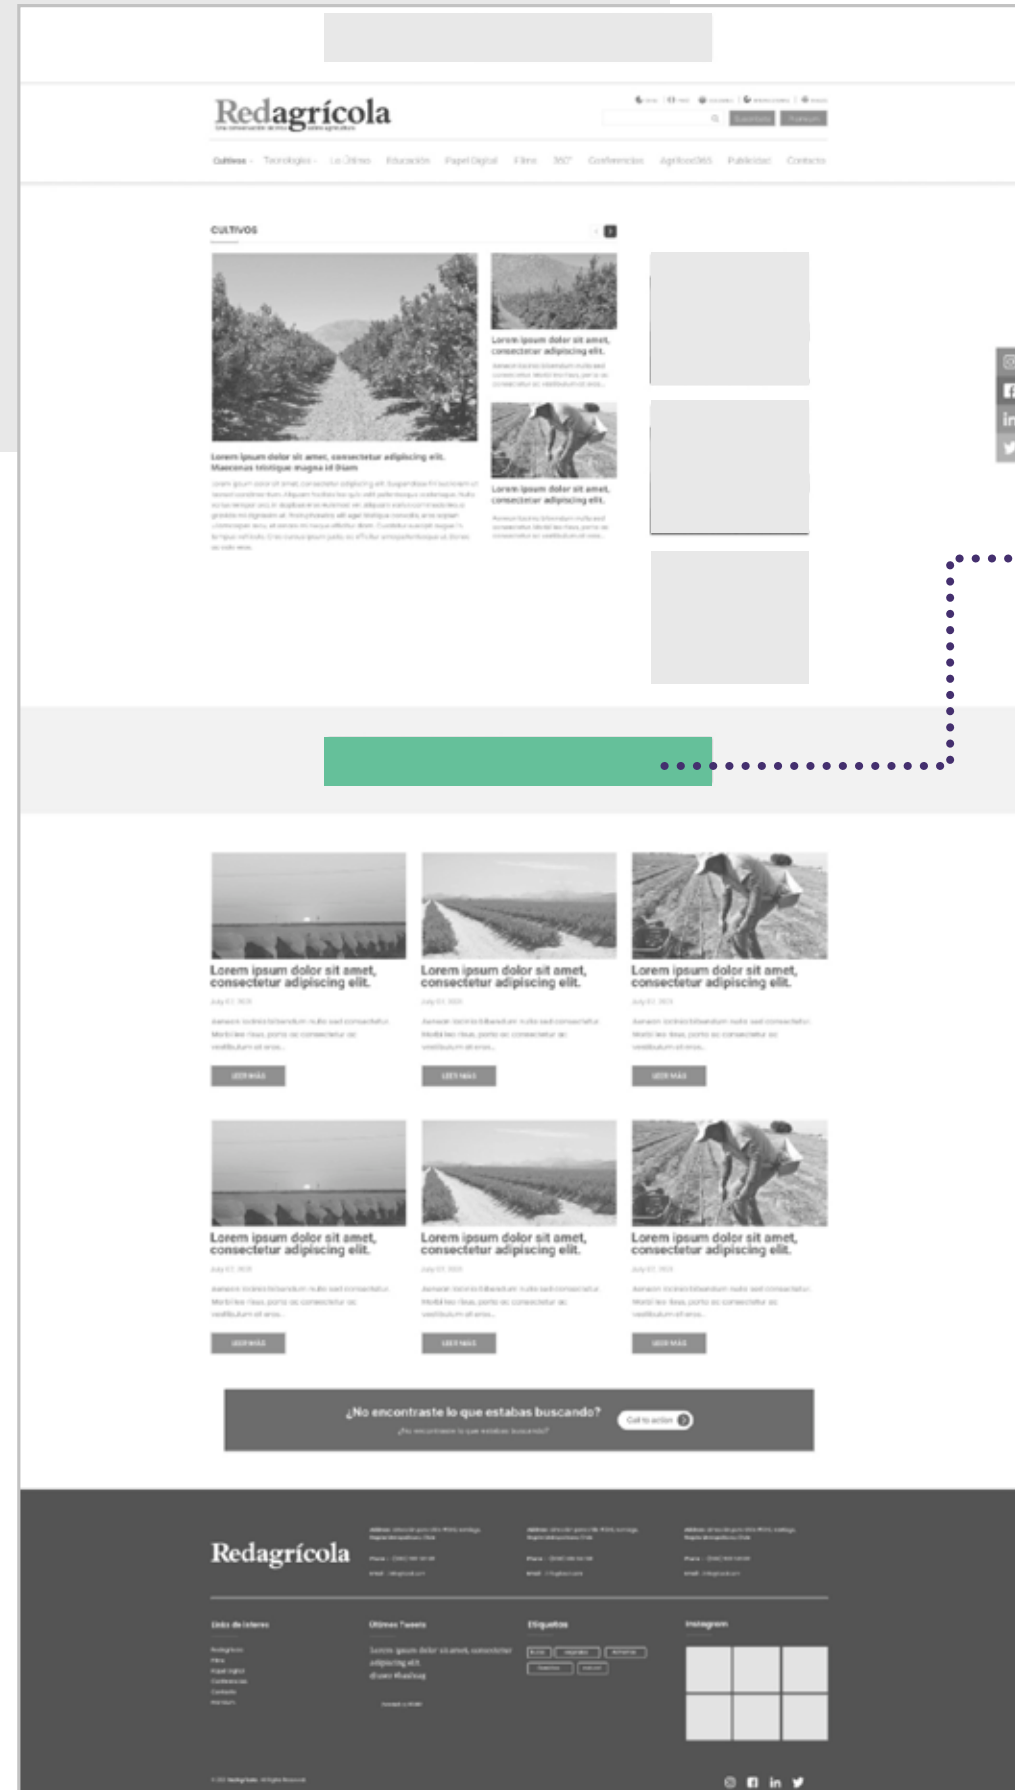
Redagrícola

Cultivos · Tecnologías · Lo Último · Educación · Papel Digital · Films · 360° · Conferencias · Agrifood365 · Publicidad · Contacto

CULTIVOS

Lorem ipsum dolor sit amet, consectetur adipiscing elit. Maecenas tristique magna id Diam

Lorem ipsum dolor sit amet, consectetur adipiscing elit.

Lorem ipsum dolor sit amet, consectetur adipiscing elit.

Lorem ipsum dolor sit amet, consectetur adipiscing elit.

Lorem ipsum dolor sit amet, consectetur adipiscing elit.

Lorem ipsum dolor sit amet, consectetur adipiscing elit.

Lorem ipsum dolor sit amet, consectetur adipiscing elit.

Lorem ipsum dolor sit amet, consectetur adipiscing elit.

Lorem ipsum dolor sit amet, consectetur adipiscing elit.

LEER MÁS

¿No encontraste lo que estabas buscando?

Call to action

Redagrícola

Links de Interes

Últimos Tweets

Lorem ipsum dolor sit amet, consectetur adipiscing elit.

Etiquetas

Instagram